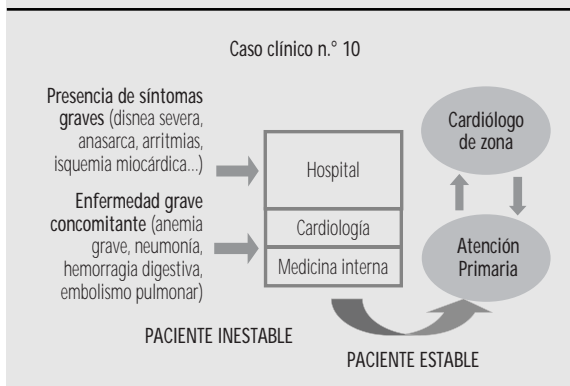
Caso clínico n.° 10

Presencia de síntomas graves (disnea severa, anasarca, arritmias, isquemia miocárdica...)

Enfermedad grave concomitante (anemia grave, neumonía, hemorragia digestiva, embolismo pulmonar)

Hospital

Cardiología

Medicina interna

Cardiólogo de zona

Atención Primaria

PACIENTE INESTABLE

PACIENTE ESTABLE